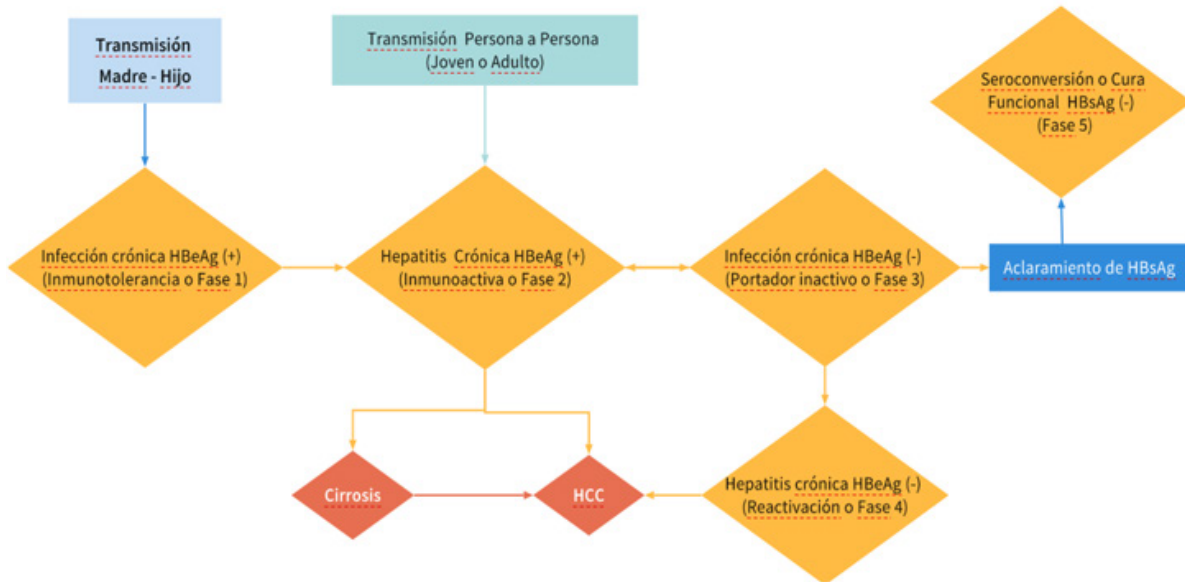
Transmisión Madre - Hijo

Transmisión Persona a Persona (Joven o Adulto)

Seroconversión o Cura Funcional HBsAg (-) (Fase 5)

Infección crónica HBeAg (+) (Inmunotolerancia o Fase 1)

Hepatitis Crónica HBeAg (+) (Inmunoactiva o Fase 2)

Infección crónica HBeAg (-) (Portador inactivo o Fase 3)

Aclaramiento de HBsAg

Cirrosis

HCC

Hepatitis crónica HBeAg (-) (Reactivación o Fase 4)